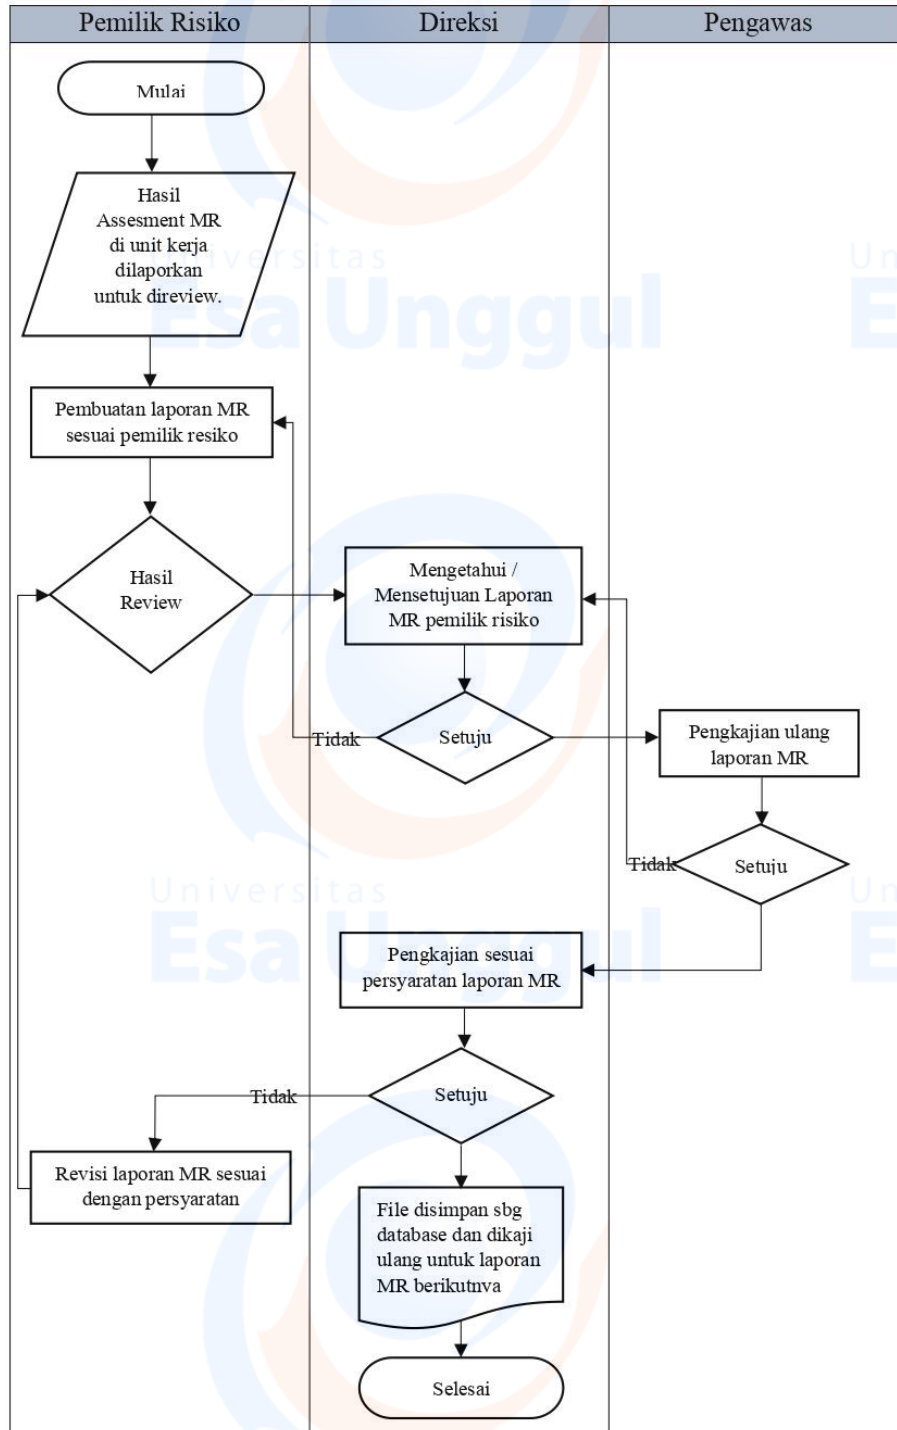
| Pemilik Risiko | Direksi | Pengawas |
|---|---|---|

Mulai

Hasil Assesment MR di unit kerja dilaporkan untuk direview.

Pembuatan laporan MR sesuai pemilik resiko

Hasil Review

Mengetahui / Mensetujuan Laporan MR pemilik risiko

Tidak

Setuju

Pengkajian ulang laporan MR

Tidak

Setuju

Universitas Esa Unggul

Universitas Esa Unggul

Pengkajian sesuai persyaratan laporan MR

Tidak

Setuju

Revisi laporan MR sesuai dengan persyaratan

File disimpan sbg database dan dikaji ulang untuk laporan MR berikutnya

Selesai